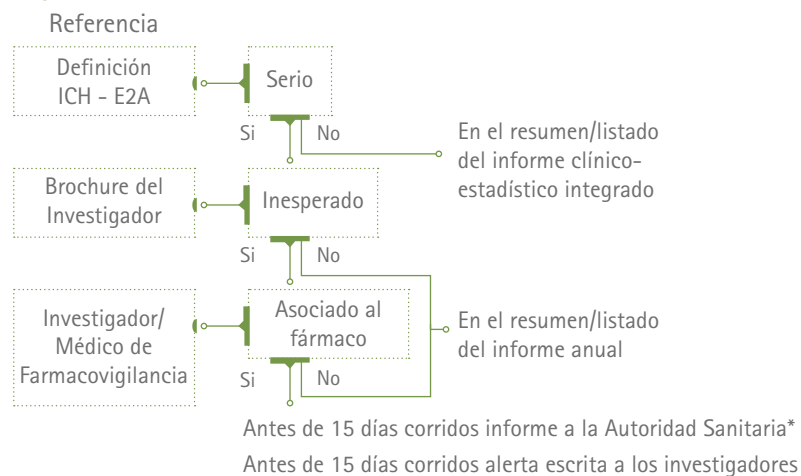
Referencia

Definición ICH - E2A

Serio

Si

No

En el resumen/listado del informe clínico-estadístico integrado

Brochure del Investigador

Inesperado

Si

No

Investigador/ Médico de Farmacovigilancia

Asociado al fármaco

En el resumen/listado del informe anual

Si

No

Antes de 15 días corridos informe a la Autoridad Sanitaria*

Antes de 15 días corridos alerta escrita a los investigadores